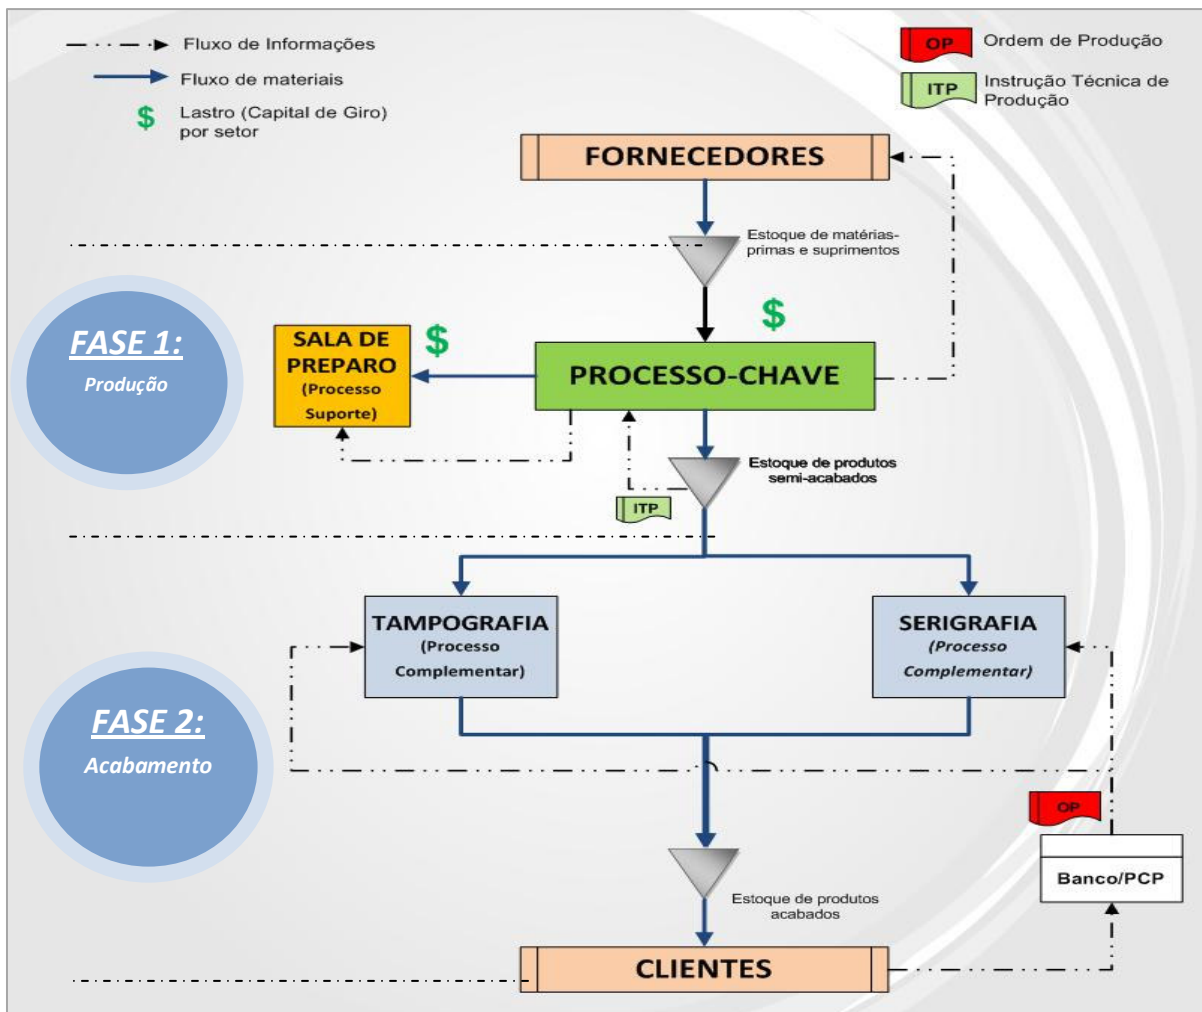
Fluxo de Informações

Fluxo de materiais

$ Lastro (Capital de Giro) por setor

OP Ordem de Produção

ITP Instrução Técnica de Produção

FORNECEDORES

Estoque de matérias-primas e suprimentos

$

FASE 1:
Produção

SALA DE PREPARO (Processo Suporte)

$

PROCESSO-CHAVE

Estoque de produtos semi-acabados

ITP

TAMPOGRAFIA (Processo Complementar)

SERIGRAFIA (Processo Complementar)

FASE 2:
Acabamento

OP

Banco/PCP

Estoque de produtos acabados

CLIENTES